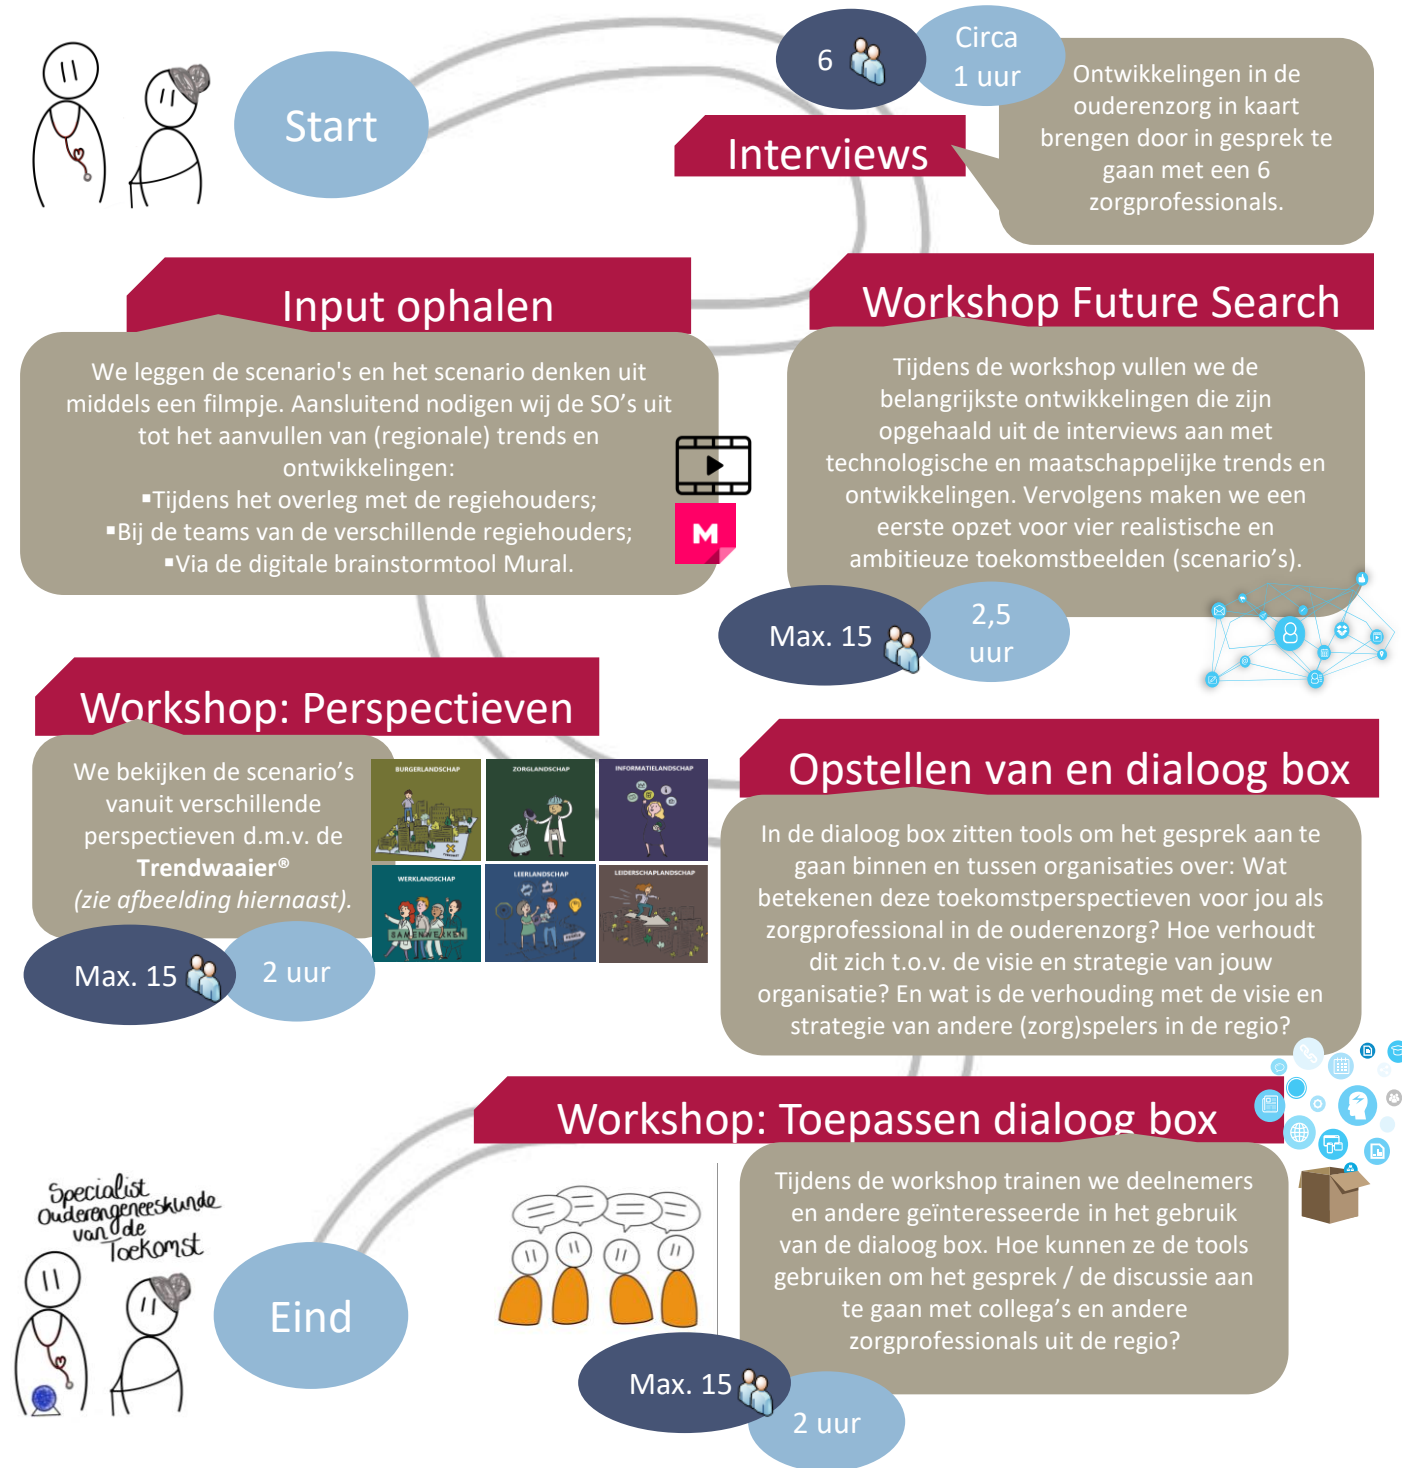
Start

6

Circa 1 uur

Interviews

Ontwikkelingen in de ouderenzorg in kaart brengen door in gesprek te gaan met een 6 zorgprofessionals.

Input ophalen

We leggen de scenario's en het scenario denken uit middels een filmpje. Aansluitend nodigen wij de SO's uit tot het aanvullen van (regionale) trends en ontwikkelingen:
▪Tijdens het overleg met de regiehouders;
▪Bij de teams van de verschillende regiehouders;
▪Via de digitale brainstormtool Mural.

M

Workshop Future Search

Tijdens de workshop vullen we de belangrijkste ontwikkelingen die zijn opgehaald uit de interviews aan met technologische en maatschappelijke trends en ontwikkelingen. Vervolgens maken we een eerste opzet voor vier realistische en ambitieuze toekomstbeelden (scenario's).

Max. 15

2,5 uur

Workshop: Perspectieven

We bekijken de scenario's vanuit verschillende perspectieven d.m.v. de **Trendwaaier®** *(zie afbeelding hiernaast).*

BURGERLANDSCHAP | ZORGLANDSCHAP | INFORMATIELANDSCHAP
WERKLANDSCHAP | LEERLANDSCHAP | LEIDERSCHAPLANDSCHAP

Max. 15

2 uur

Opstellen van en dialoog box

In de dialoog box zitten tools om het gesprek aan te gaan binnen en tussen organisaties over: Wat betekenen deze toekomstperspectieven voor jou als zorgprofessional in de ouderenzorg? Hoe verhoudt dit zich t.o.v. de visie en strategie van jouw organisatie? En wat is de verhouding met de visie en strategie van andere (zorg)spelers in de regio?

Workshop: Toepassen dialoog box

Specialist Ouderengeneeskunde van de Toekomst

Eind

Tijdens de workshop trainen we deelnemers en andere geïnteresseerde in het gebruik van de dialoog box. Hoe kunnen ze de tools gebruiken om het gesprek / de discussie aan te gaan met collega's en andere zorgprofessionals uit de regio?

Max. 15

2 uur